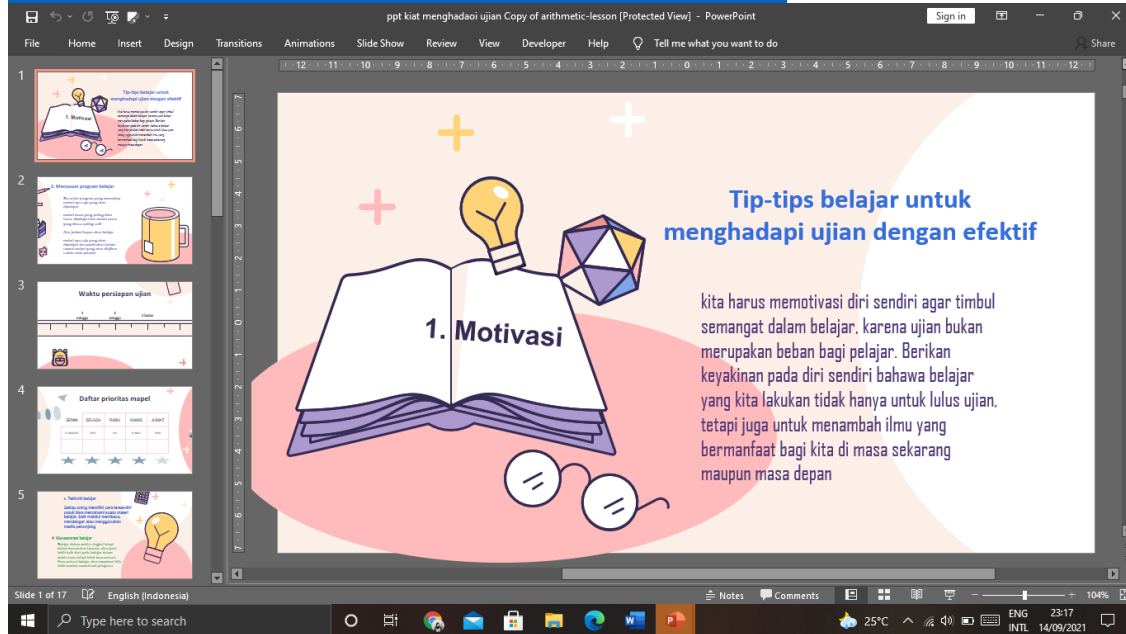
ppt kiat menghadaoi ujian Copy of arithmetic-lesson [Protected View] - PowerPoint

Sign in

File Home Insert Design Transitions Animations Slide Show Review View Developer Help Tell me what you want to do Share

1

Tip-tips belajar untuk menghadapi ujian dengan efektif

2

2. Menyusun program belajar

3

Waktu persiapan ujian

4

Daftar prioritas mapel

| SENIN | SELASA | RABU | KAMIS | JUMAT |
|---|---|---|---|---|

5

3. Teknik belajar

4. Konsentrasi belajar

Tip-tips belajar untuk menghadapi ujian dengan efektif

1. Motivasi

kita harus memotivasi diri sendiri agar timbul semangat dalam belajar, karena ujian bukan merupakan beban bagi pelajar. Berikan keyakinan pada diri sendiri bahawa belajar yang kita lakukan tidak hanya untuk lulus ujian, tetapi juga untuk menambah ilmu yang bermanfaat bagi kita di masa sekarang maupun masa depan

Slide 1 of 17 English (Indonesia) Notes Comments 104%

Type here to search 25°C ENG INTL 23:17 14/09/2021